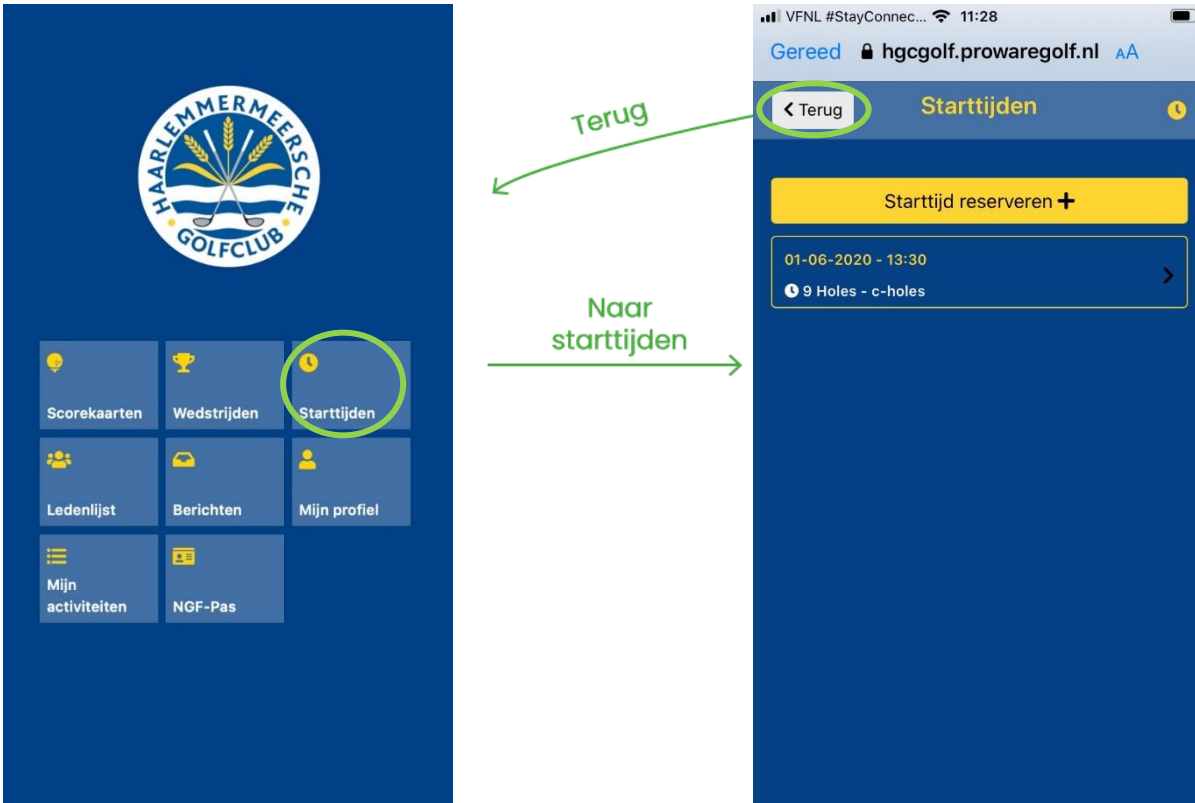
HAARLEMMERMEERSCHE GOLFCLUB

Scorekaarten
Wedstrijden
Starttijden
Ledenlijst
Berichten
Mijn profiel
Mijn activiteiten
NGF-Pas

Terug

Naar starttijden

VFNL #StayConnec... 11:28
Gereed hgcgolf.prowaregolf.nl AA
Terug
Starttijden
Starttijd reserveren +
01-06-2020 - 13:30
9 Holes - c-holes